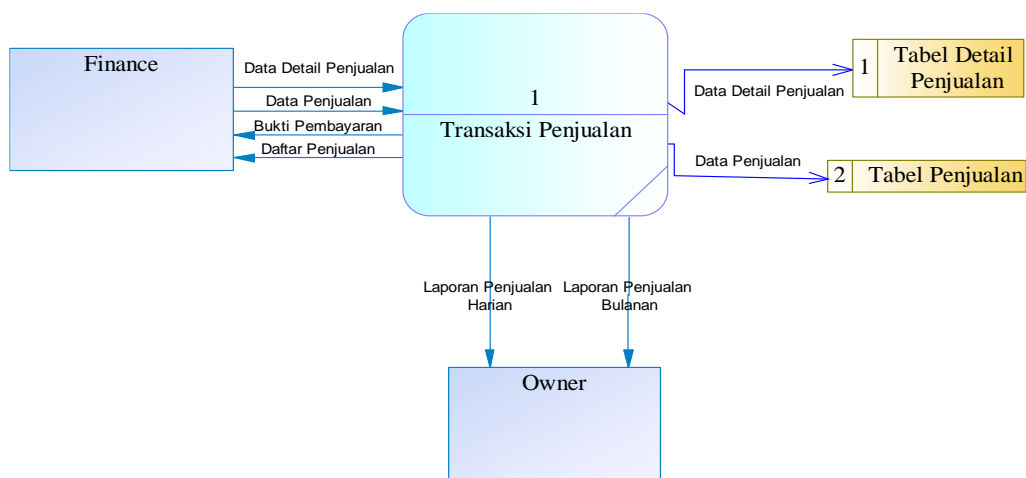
Finance

Data Detail Penjualan

Data Penjualan

Bukti Pembayaran

Daftar Penjualan

1

Transaksi Penjualan

Data Detail Penjualan

1 Tabel Detail Penjualan

Data Penjualan

2 Tabel Penjualan

Laporan Penjualan Harian

Laporan Penjualan Bulanan

Owner